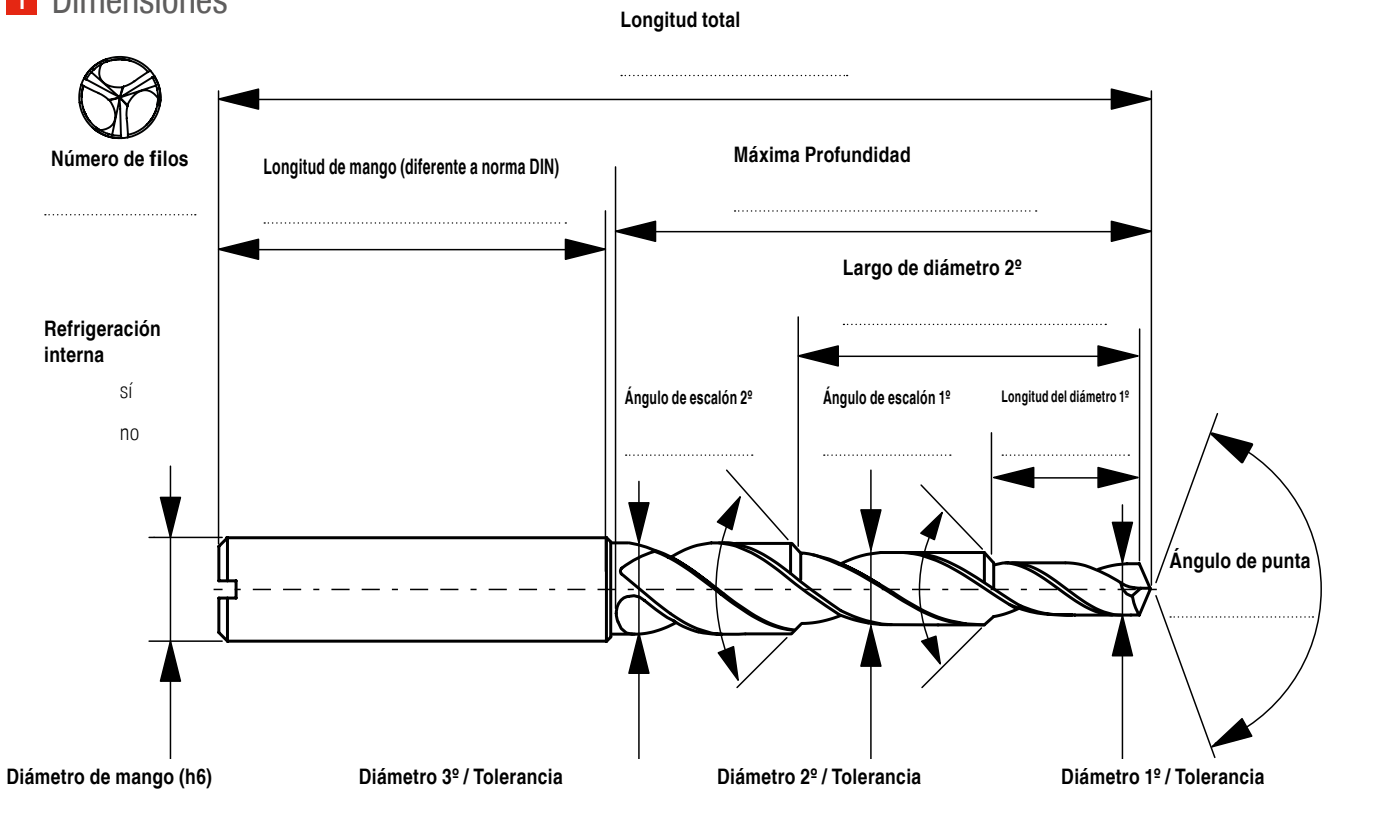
1 Dimensiones

Longitud total

Número de filos

Longitud de mango (diferente a norma DIN)

Máxima Profundidad

Largo de diámetro 2º

Refrigeración interna

sí

no

Ángulo de escalón 2º

Ángulo de escalón 1º

Longitud del diámetro 1º

Ángulo de punta

Diámetro de mango (h6)

Diámetro 3º / Tolerancia

Diámetro 2º / Tolerancia

Diámetro 1º / Tolerancia